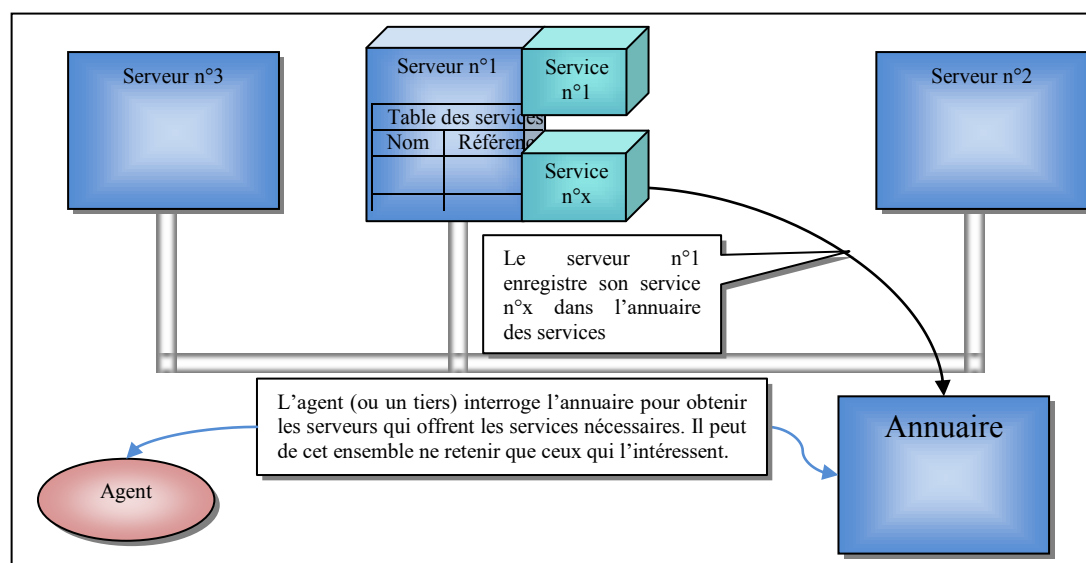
Serveur n°3

Serveur n°1

Service n°1

Table des services

| Nom | Référen |
|---|---|
| | |
| | |

Service n°x

Serveur n°2

Le serveur n°1 enregistre son service n°x dans l'annuaire des services

L'agent (ou un tiers) interroge l'annuaire pour obtenir les serveurs qui offrent les services nécessaires. Il peut de cet ensemble ne retenir que ceux qui l'intéressent.

Agent

Annuaire